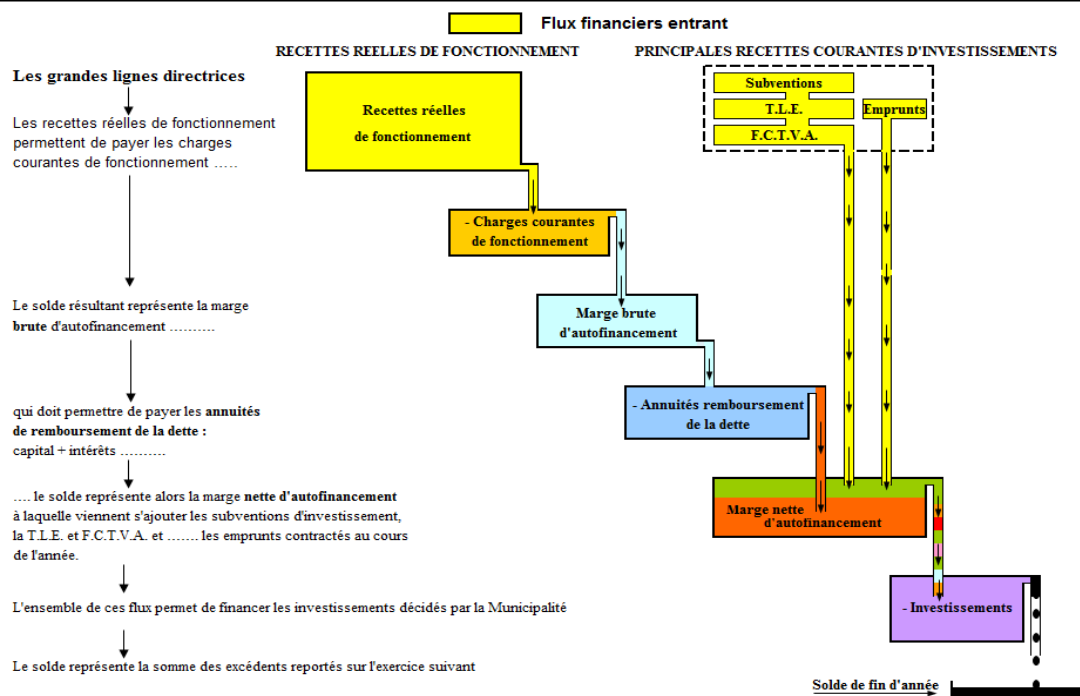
Flux financiers entrant

RECETTES REELLES DE FONCTIONNEMENT

PRINCIPALES RECETTES COURANTES D'INVESTISSEMENTS

Les grandes lignes directrices

Les recettes réelles de fonctionnement permettent de payer les charges courantes de fonctionnement .....

Le solde résultant représente la marge brute d'autofinancement ..........

qui doit permettre de payer les annuités de remboursement de la dette : capital + intérêts ..........

.... le solde représente alors la marge nette d'autofinancement à laquelle viennent s'ajouter les subventions d'investissement, la T.L.E. et F.C.T.V.A. et ....... les emprunts contractés au cours de l'année.

L'ensemble de ces flux permet de financer les investissements décidés par la Municipalité

Le solde représente la somme des excédents reportés sur l'exercice suivant

Recettes réelles de fonctionnement

Subventions

T.L.E.

F.C.T.V.A.

Emprunts

- Charges courantes de fonctionnement

Marge brute d'autofinancement

- Annuités remboursement de la dette

Marge nette d'autofinancement

- Investissements

Solde de fin d'année